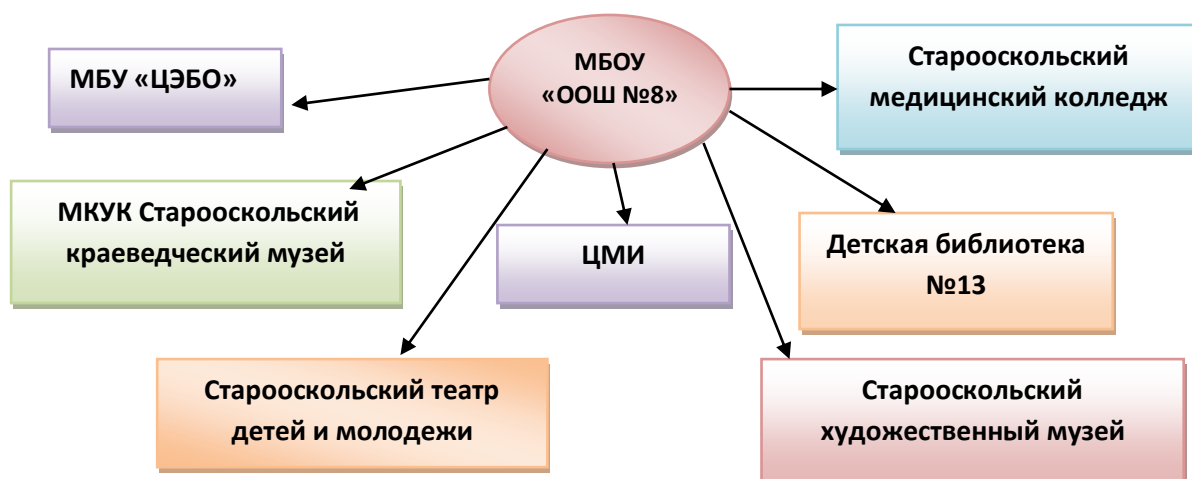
МБОУ «ООШ №8»

МБУ «ЦЭБО»

Старооскольский медицинский колледж

МКУК Старооскольский краеведческий музей

ЦМИ

Детская библиотека №13

Старооскольский театр детей и молодежи

Старооскольский художественный музей